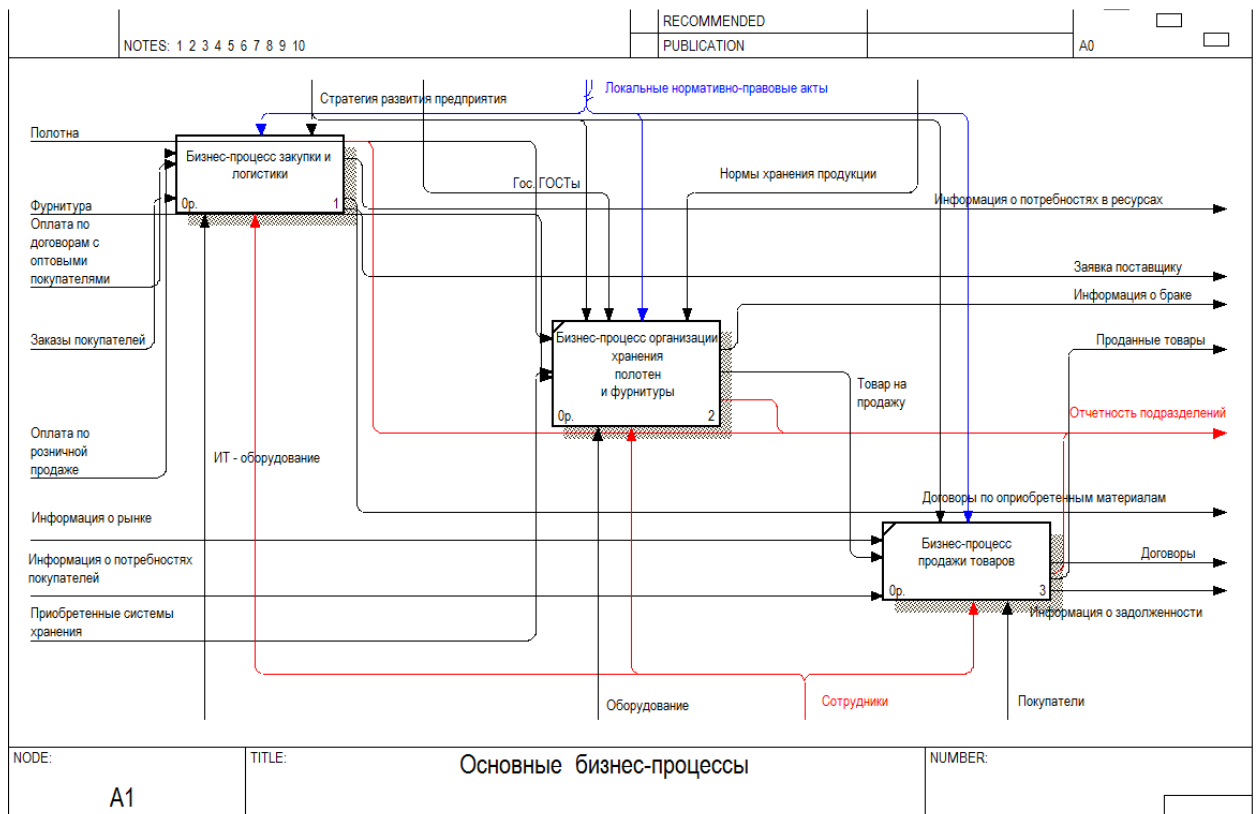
NOTES: 1 2 3 4 5 6 7 8 9 10

RECOMMENDED

PUBLICATION

A0

Стратегия развития предприятия

Локальные нормативно-правовые акты

Полотна

Бизнес-процесс закупки и логистики

0р.

1

Фурнитура

Оплата по договорам с оптовыми покупателями

Гос. ГОСТы

Нормы хранения продукции

Информация о потребностях в ресурсах

Заявка поставщику

Информация о браке

Заказы покупателей

Бизнес-процесс организации хранения полотен и фурнитуры

0р.

2

Проданные товары

Товар на продажу

Отчетность подразделений

Оплата по розничной продаже

ИТ - оборудование

Договоры по оприобретенным материалам

Информация о рынке

Бизнес-процесс продажи товаров

0р.

3

Информация о потребностях покупателей

Договоры

Приобретенные системы хранения

Информация о задолженности

Оборудование

Сотрудники

Покупатели

NODE:

A1

TITLE:

Основные бизнес-процессы

NUMBER: